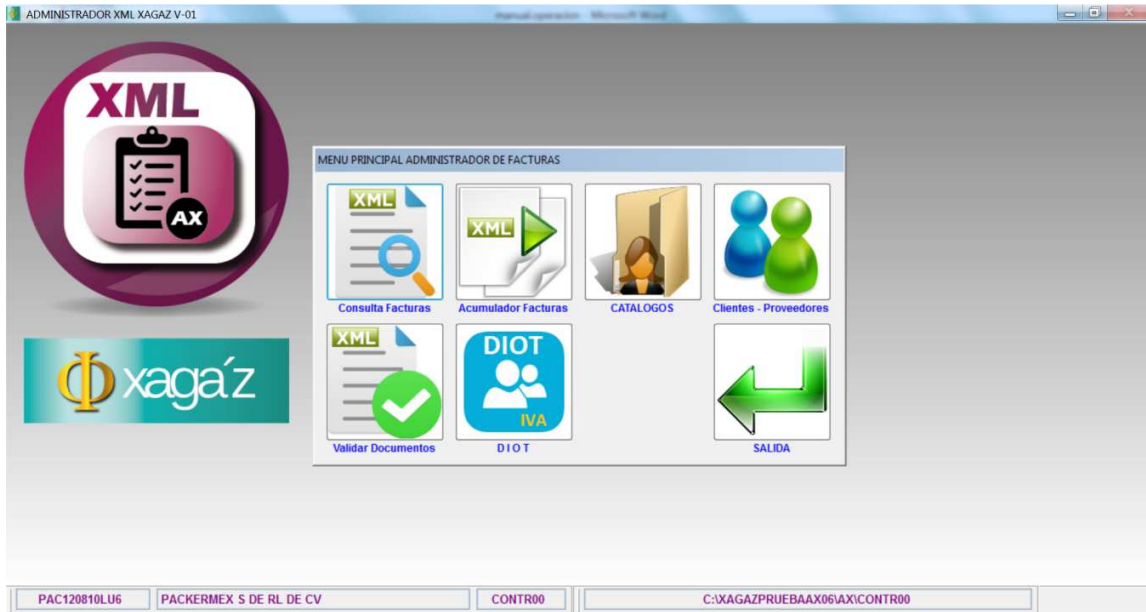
ADMINISTRADOR XML XAGAZ V-01

manual operacion - Microsoft Word

XML

AX

Φ xaga´z

MENU PRINCIPAL ADMINISTRADOR DE FACTURAS

XML
Consulta Facturas

XML
Acumulador Facturas

CATALOGOS

Clientes - Proveedores

XML
Validar Documentos

DIOT
IVA
D I O T

SALIDA

PAC120810LU6 | PACKERMEX S DE RL DE CV | CONTR00 | C:\XAGAZPRUEBAAX06\AX\CONTR00